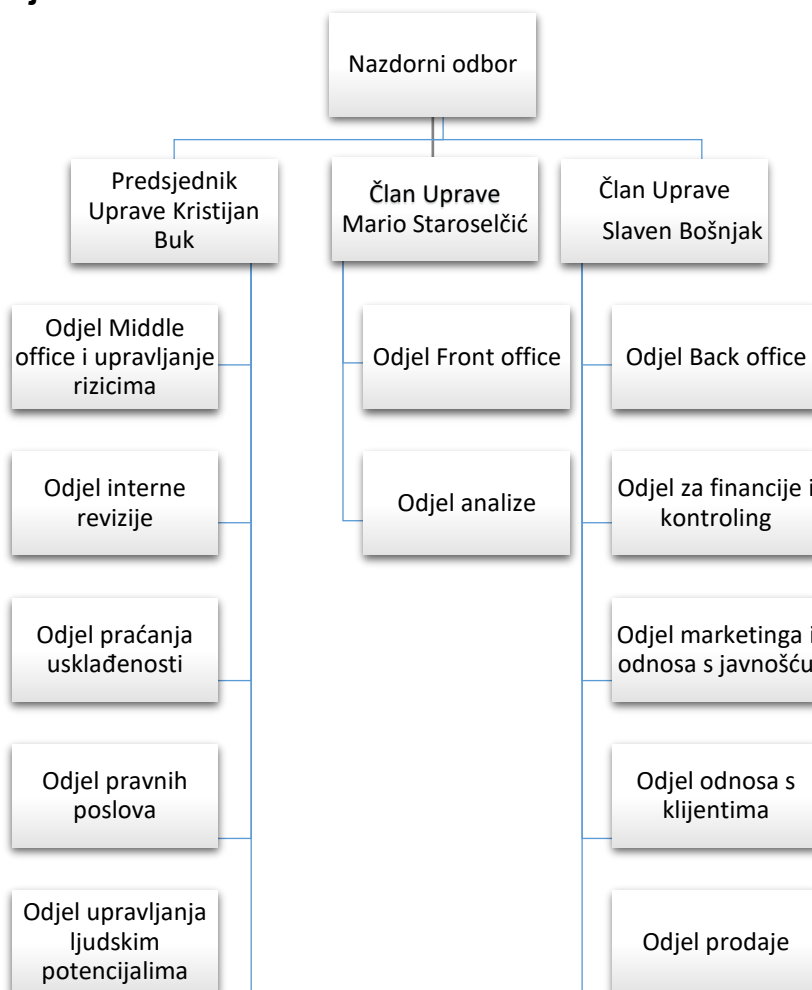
Nazdorni odbor

Predsjednik Uprave Kristijan Buk

Član Uprave Mario Staroselčić

Član Uprave Slaven Bošnjak

Odjel Middle office i upravljanje rizicima

Odjel interne revizije

Odjel praćanja usklađenosti

Odjel pravnih poslova

Odjel upravljanja ljudskim potencijalima

Odjel Front office

Odjel analize

Odjel Back office

Odjel za financije i kontroling

Odjel marketinga i odnosa s javnošću

Odjel odnosa s klijentima

Odjel prodaje